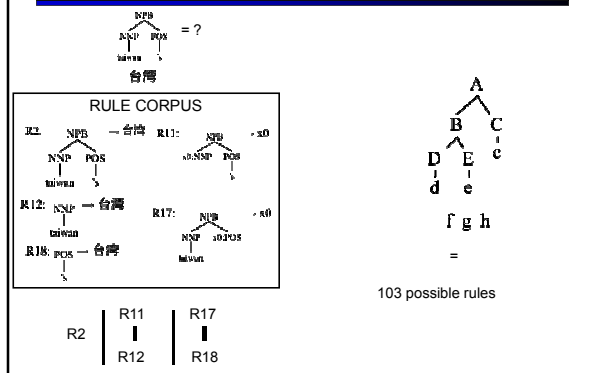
NPB
NNP POS
taiwan 's
= ?
台灣

RULE CORPUS

R2: NPB → 台灣
NNP POS
taiwan 's

R11: NPB → x0
x0:NNP POS
's

R12: NNP → 台灣
taiwan

R17: NPB → x0
NNP x0:POS
taiwan

R18: POS → 台灣
's

A
B C
D E c
d e
f g h
=

103 possible rules

R2
R11
R12
R17
R18